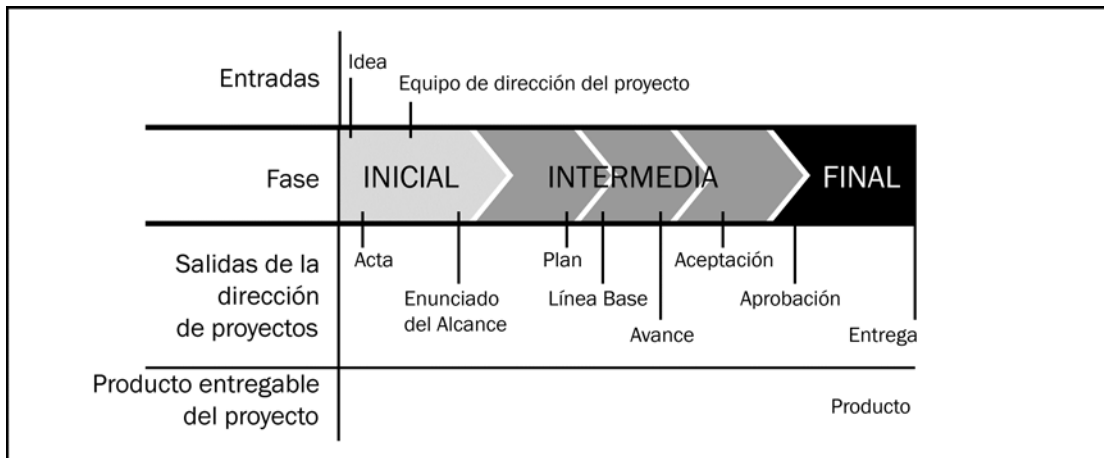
Entradas

Idea

Equipo de dirección del proyecto

Fase

INICIAL

INTERMEDIA

FINAL

Salidas de la dirección de proyectos

Acta

Enunciado del Alcance

Plan

Línea Base

Avance

Aceptación

Aprobación

Entrega

Producto entregable del proyecto

Producto